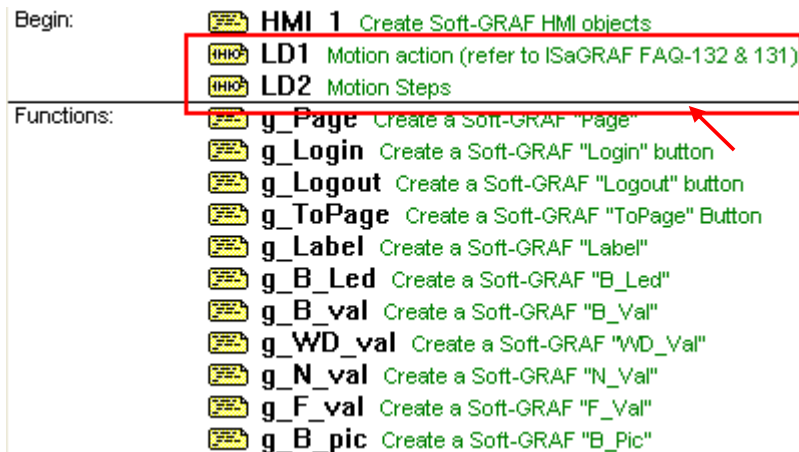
Begin:
HMI_1 Create Soft-GRAF HMI objects
LD1 Motion action (refer to ISaGRAF FAQ-132 & 131)
LD2 Motion Steps

Functions:
g_Page Create a Soft-GRAF "Page"
g_Login Create a Soft-GRAF "Login" button
g_Logout Create a Soft-GRAF "Logout" button
g_ToPage Create a Soft-GRAF "ToPage" Button
g_Label Create a Soft-GRAF "Label"
g_B_Led Create a Soft-GRAF "B_Led"
g_B_val Create a Soft-GRAF "B_Val"
g_WD_val Create a Soft-GRAF "WD_Val"
g_N_val Create a Soft-GRAF "N_Val"
g_F_val Create a Soft-GRAF "F_Val"
g_B_pic Create a Soft-GRAF "B_Pic"